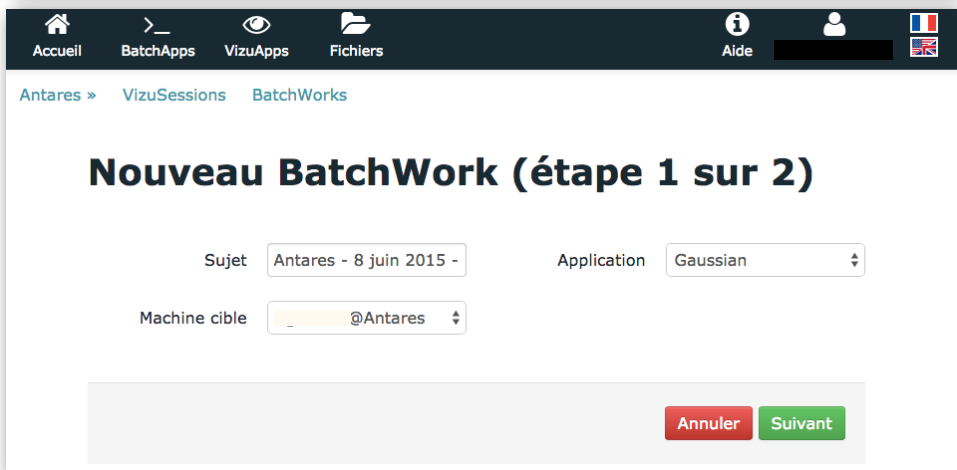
Accueil
BatchApps
VizuApps
Fichiers
Aide

Antares » VizuSessions BatchWorks

Nouveau BatchWork (étape 1 sur 2)

Sujet Antares - 8 juin 2015 -
Application Gaussian
Machine cible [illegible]@Antares

Annuler Suivant